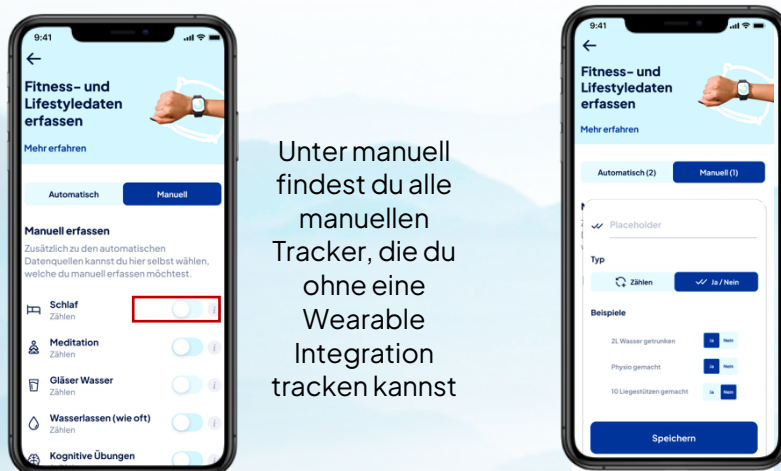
9:41

←

Fitness- und Lifestyledaten erfassen

Mehr erfahren

Automatisch

Manuell

Manuell erfassen

Zusätzlich zu den automatischen Datenquellen kannst du hier selbst wählen, welche du manuell erfassen möchtest.

Schlaf
Zählen

Meditation
Zählen

Gläser Wasser
Zählen

Wasserlassen (wie oft)
Zählen

Kognitive Übungen

Unter manuell findest du alle manuellen Tracker, die du ohne eine Wearable Integration tracken kannst

9:41

←

Fitness- und Lifestyledaten erfassen

Mehr erfahren

Automatisch (2)

Manuell (1)

Placeholder

Typ

Zählen

Ja / Nein

Beispiele

2L Wasser getrunken
Ja
Nein

Physio gemacht
Ja
Nein

10 Liegestützen gemacht
Ja
Nein

Speichern